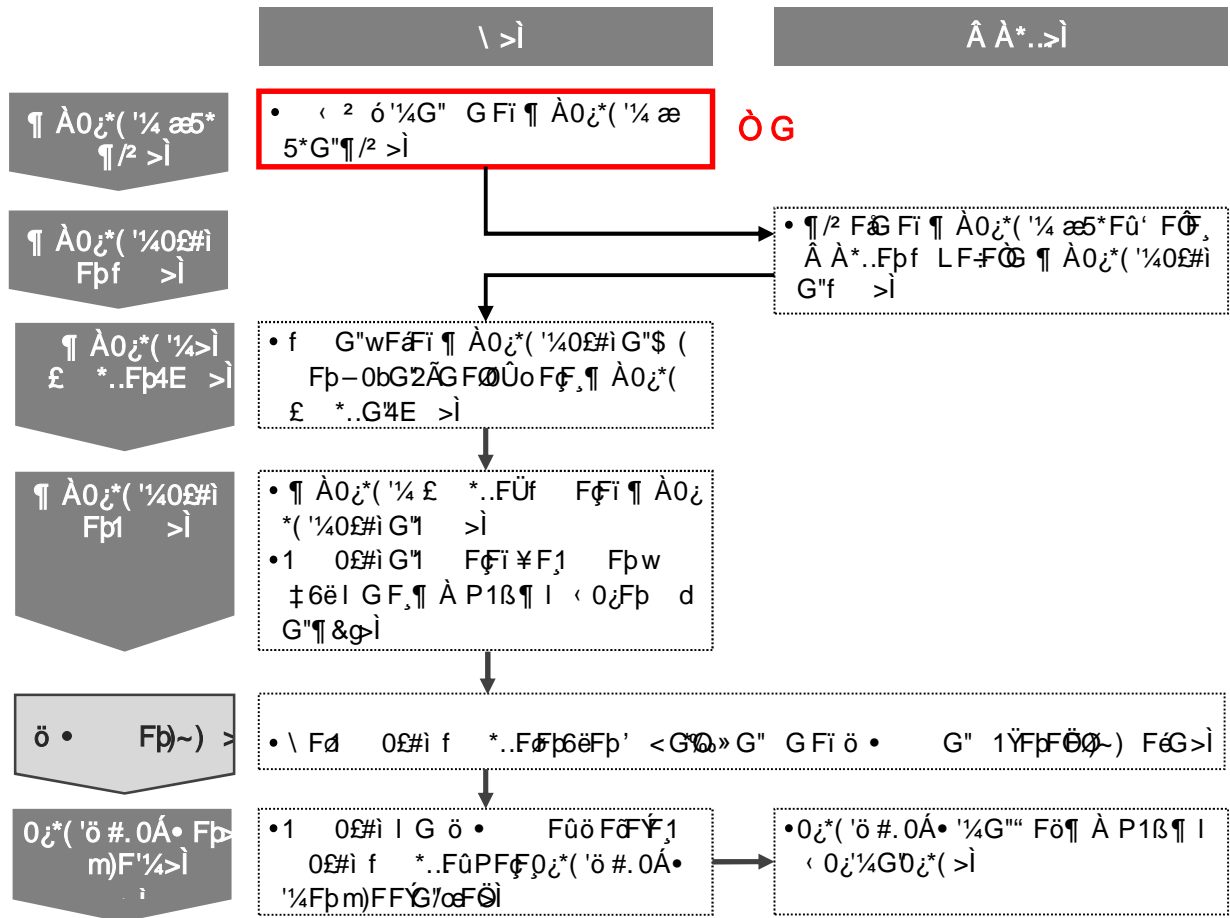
\ >Ì

Â À*..>Ì

¶ À0¿*( '¼ æ5* ¶/² >Ì

• ‹ ² ó '¼G" G Fï ¶ À0¿*( '¼ æ 5*G"¶/² >Ì

Ò G

¶ À0¿*( '¼0£#ì Fþf >Ì

• ¶/² FåG Fï ¶ À0¿*( '¼ æ5*Fû' FÔF¸ Â À*..Fþf LF∓ÒG ¶ À0¿*( '¼0£#ì G"f >Ì

¶ À0¿*( '¼>Ì £ *..Fþ4E >Ì

• f G"wFáFï ¶ À0¿*( '¼0£#ì G"$ ( Fþ – 0bG'2ÃG FØÛo FÇF¸¶ À0¿*( £ *..G'4E >Ì

¶ À0¿*( '¼0£#ì Fþ1 >Ì

• ¶ À0¿*( '¼ £ *..FÜf FÇFï ¶ À0¿ *( '¼0£#ì G"1 >Ì
• 1 0£#ì G"1 FÇFï ¥ F¸1 Fþw ‡6ël G F¸¶ À P1ß¶ l ‹ 0¿Fþ d G"¶ &g>Ì

ö • Fþ)~) >

• \ Fø 0£#ì f *..FøFþ6ëFþ' < G"‰» G" G Fï ö • G" 1ŸFþFÐØ~) FéG>Ì

0¿*( 'ö #. 0Á• Fþ m)F'¼>Ì

•1 0£#ì l G ö • FûöFõFÝF¸1 0£#ì f *..FûPFÇF0¿*( 'ö #. 0Á• '¼Fþ m)FFÝG'/œFÖÌ

•0¿*( 'ö #. 0Á• '¼G"“ Fö¶ À P1ß¶ l ‹ 0¿'¼G'0¿*( >Ì